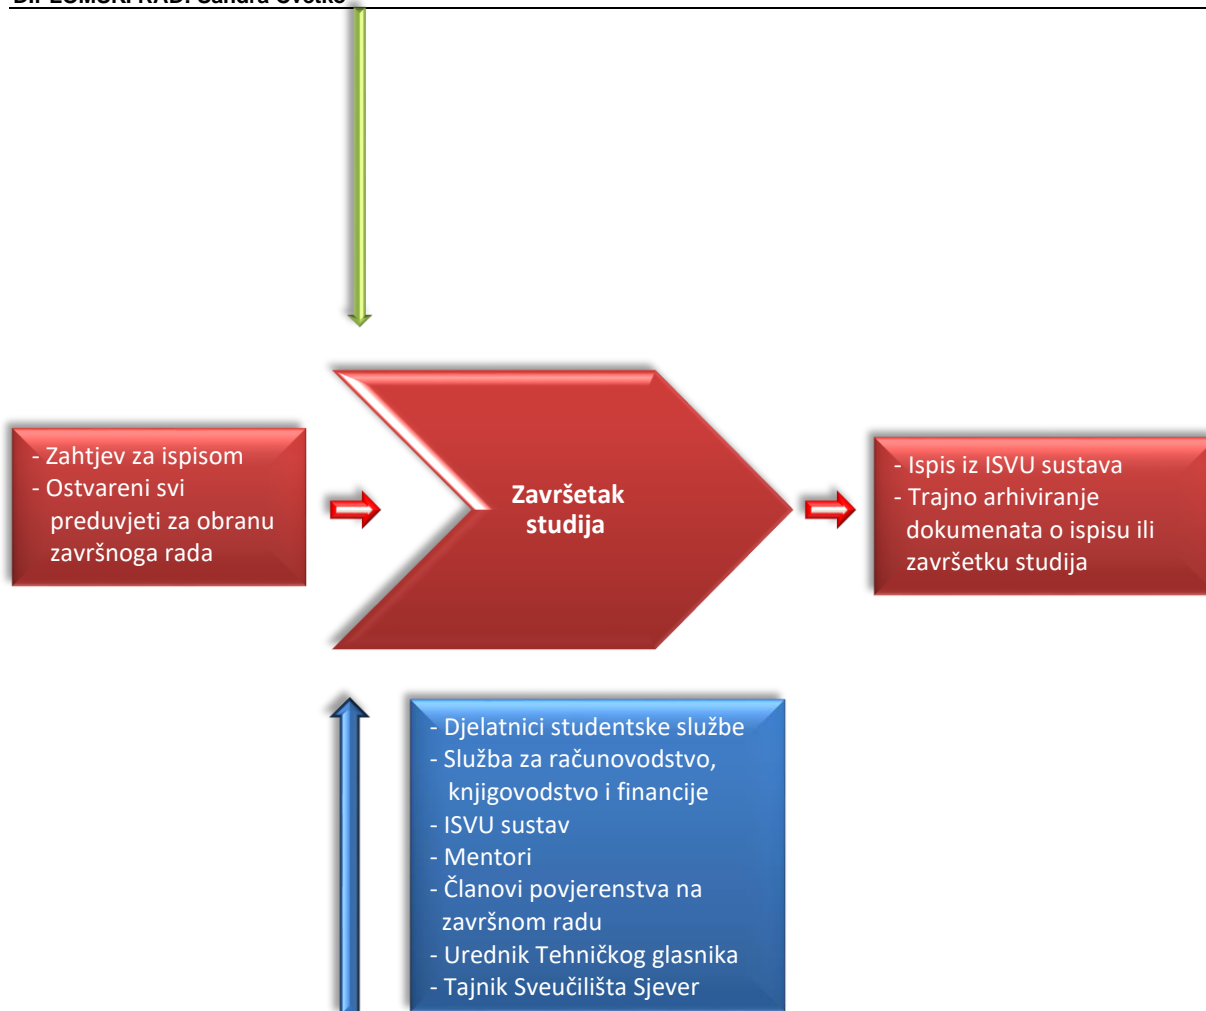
DIPLOMSKI RAD: Sandra Cvetko

- Zahtjev za ispisom
- Ostvareni svi preduvjeti za obranu završnoga rada

Završetak studija

- Ispis iz ISVU sustava
- Trajno arhiviranje dokumenata o ispisu ili završetku studija

- Djelatnici studentske službe
- Služba za računovodstvo, knjigovodstvo i financije
- ISVU sustav
- Mentori
- Članovi povjerenstva na završnom radu
- Urednik Tehničkog glasnika
- Tajnik Sveučilišta Sjever